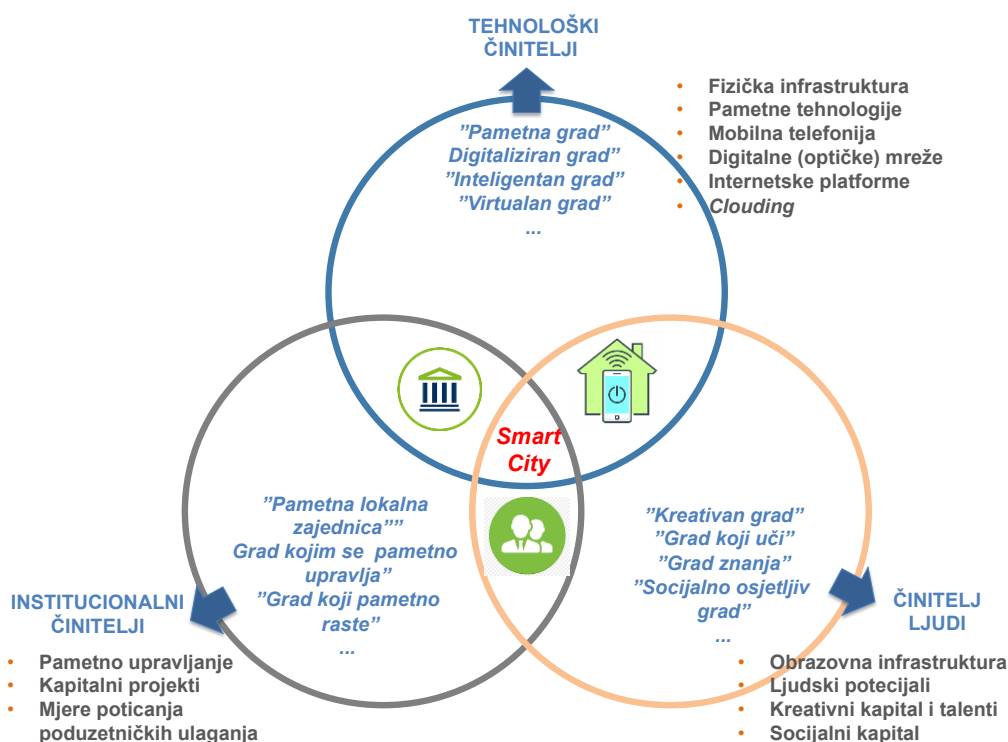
TEHNOLOŠKI ČINITELJI

- Fizička infrastruktura
- Pametne tehnologije
- Mobilna telefonija
- Digitalne (optičke) mreže
- Internetske platforme
- *Clouding*

”Pametna grad”
Digitaliziran grad”
”Inteligentan grad”
”Virtualan grad”
...

Smart City

”Pametna lokalna zajednica””
Grad kojim se pametno upravlja”
”Grad koji pametno raste”
...

”Kreativan grad”
”Grad koji uči”
”Grad znanja”
”Socijalno osjetljiv grad”
...

INSTITUCIONALNI ČINITELJI

- Pametno upravljanje
- Kapitalni projekti
- Mjere poticanja poduzetničkih ulaganja

ČINITELJ LJUDI

- Obrazovna infrastruktura
- Ljudski potecijali
- Kreativni kapital i talenti
- Socijalni kapital